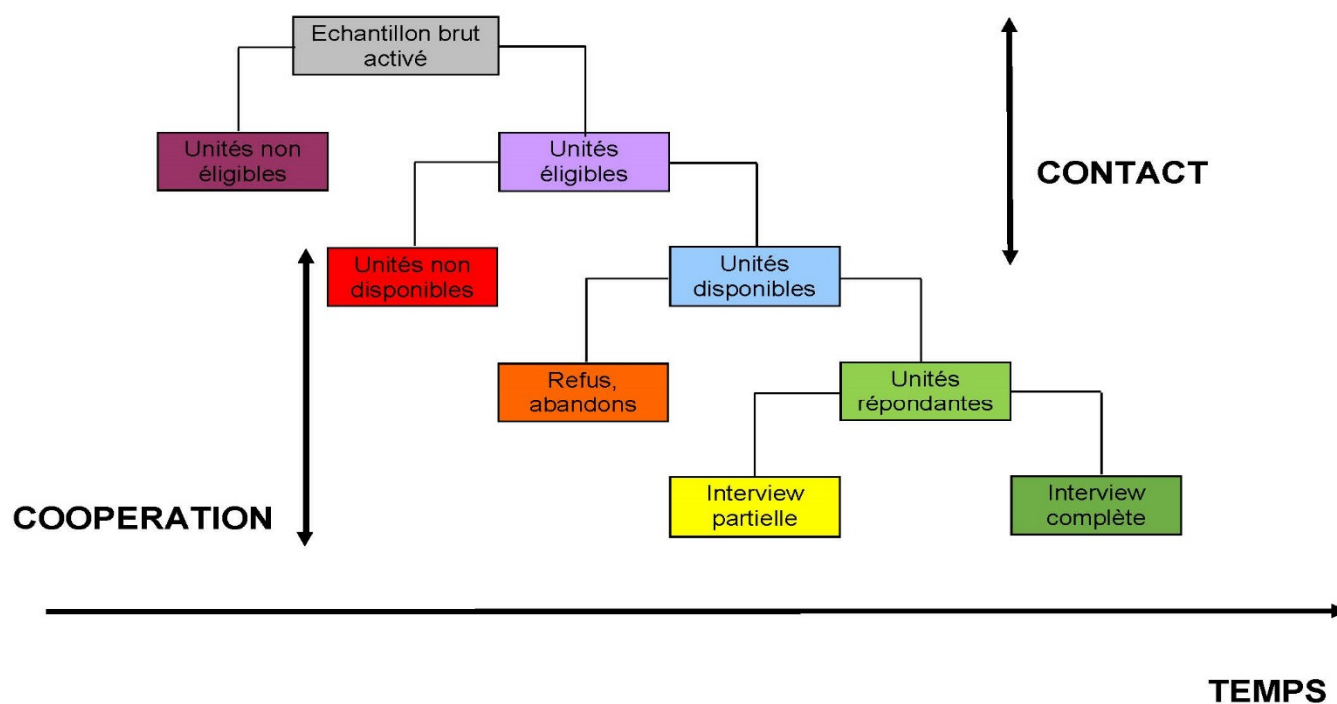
Echantillon brut activé

CONTACT

Unités non éligibles

Unités éligibles

Unités non disponibles

Unités disponibles

Refus, abandons

Unités répondantes

COOPERATION

Interview partielle

Interview complète

TEMPS